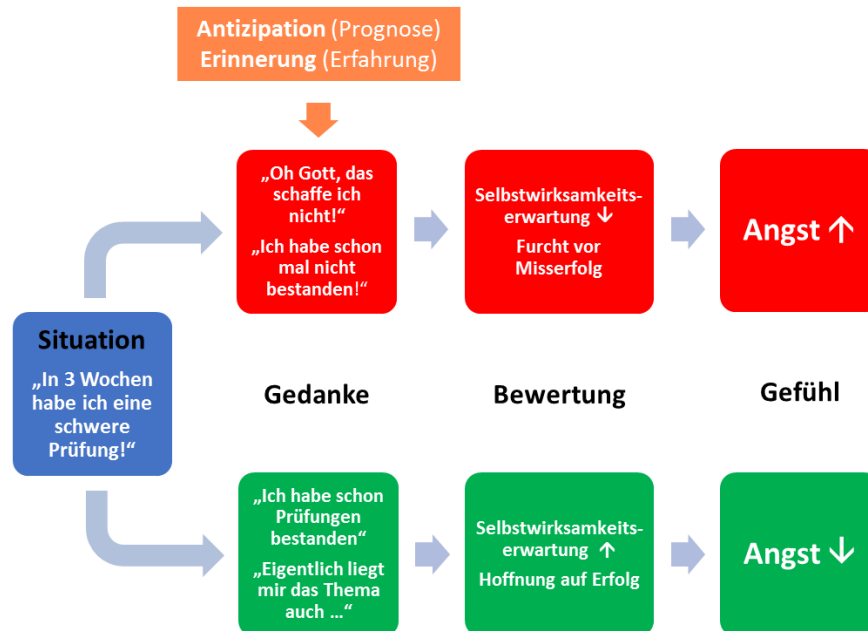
**Antizipation** (Prognose)
**Erinnerung** (Erfahrung)

„Oh Gott, das schaffe ich nicht!“

„Ich habe schon mal nicht bestanden!“

Selbstwirksamkeitserwartung ↓
Furcht vor Misserfolg

Angst ↑

Situation
„In 3 Wochen habe ich eine schwere Prüfung!“

Gedanke

Bewertung

Gefühl

„Ich habe schon Prüfungen bestanden“

„Eigentlich liegt mir das Thema auch …“

Selbstwirksamkeitserwartung ↑
Hoffnung auf Erfolg

Angst ↓